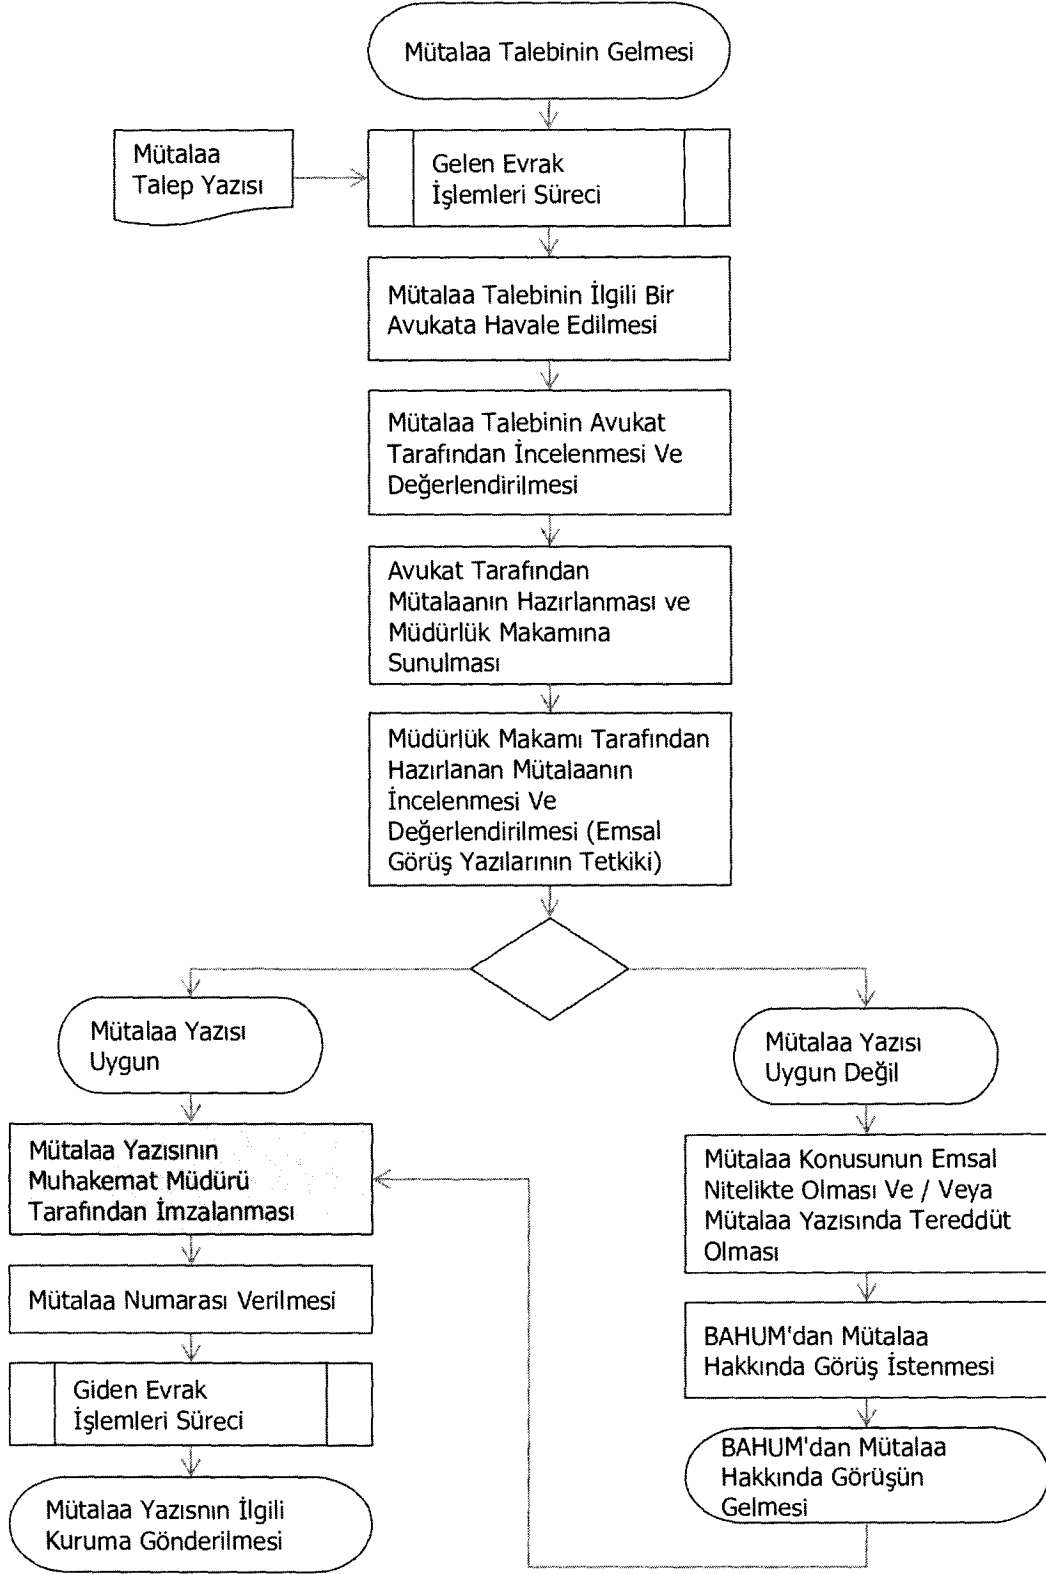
Mütalaa Talebinin Gelmesi

Mütalaa Talep Yazısı

Gelen Evrak İşlemleri Süreci

Mütalaa Talebinin İlgili Bir Avukata Havale Edilmesi

Mütalaa Talebinin Avukat Tarafından İncelenmesi Ve Değerlendirilmesi

Avukat Tarafından Mütalaanın Hazırlanması ve Müdürlük Makamına Sunulması

Müdürlük Makamı Tarafından Hazırlanan Mütalaanın İncelenmesi Ve Değerlendirilmesi (Emsal Görüş Yazılarının Tetkiki)

Mütalaa Yazısı Uygun

Mütalaa Yazısı Uygun Değil

Mütalaa Yazısının Muhakemat Müdürü Tarafından İmzalanması

Mütalaa Numarası Verilmesi

Giden Evrak İşlemleri Süreci

Mütalaa Yazısnın İlgili Kuruma Gönderilmesi

Mütalaa Konusunun Emsal Nitelikte Olması Ve / Veya Mütalaa Yazısında Tereddüt Olması

BAHUM'dan Mütalaa Hakkında Görüş İstenmesi

BAHUM'dan Mütalaa Hakkında Görüşün Gelmesi